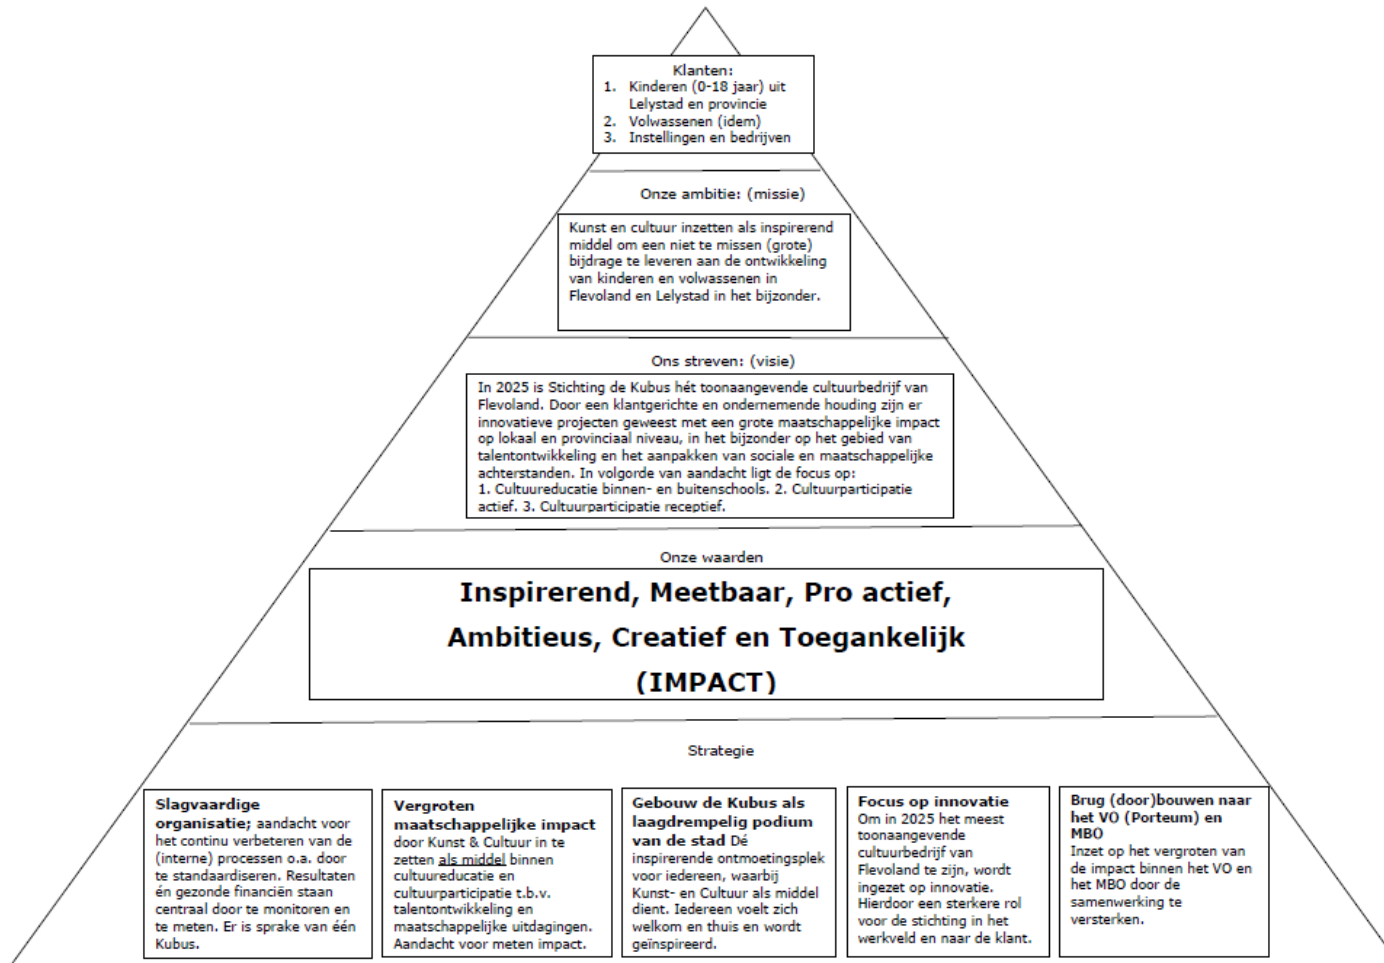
Klanten:
1. Kinderen (0-18 jaar) uit Lelystad en provincie
2. Volwassenen (idem)
3. Instellingen en bedrijven

Onze ambitie: (missie)

Kunst en cultuur inzetten als inspirerend middel om een niet te missen (grote) bijdrage te leveren aan de ontwikkeling van kinderen en volwassenen in Flevoland en Lelystad in het bijzonder.

Ons streven: (visie)

In 2025 is Stichting de Kubus hét toonaangevende cultuurbedrijf van Flevoland. Door een klantgerichte en ondernemende houding zijn er innovatieve projecten geweest met een grote maatschappelijke impact op lokaal en provinciaal niveau, in het bijzonder op het gebied van talentontwikkeling en het aanpakken van sociale en maatschappelijke achterstanden. In volgorde van aandacht ligt de focus op:
1. Cultuureducatie binnen- en buitenschools. 2. Cultuurparticipatie actief. 3. Cultuurparticipatie receptief.

Onze waarden

Inspirerend, Meetbaar, Pro actief, Ambitieus, Creatief en Toegankelijk (IMPACT)

Strategie

Slagvaardige organisatie; aandacht voor het continu verbeteren van de (interne) processen o.a. door te standaardiseren. Resultaten én gezonde financiën staan centraal door te monitoren en te meten. Er is sprake van één Kubus.

Vergroten maatschappelijke impact door Kunst & Cultuur in te zetten als middel binnen cultuureducatie en cultuurparticipatie t.b.v. talentontwikkeling en maatschappelijke uitdagingen. Aandacht voor meten impact.

Gebouw de Kubus als laagdrempelig podium van de stad Dé inspirerende ontmoetingsplek voor iedereen, waarbij Kunst- en Cultuur als middel dient. Iedereen voelt zich welkom en thuis en wordt geïnspireerd.

Focus op innovatie Om in 2025 het meest toonaangevende cultuurbedrijf van Flevoland te zijn, wordt ingezet op innovatie. Hierdoor een sterkere rol voor de stichting in het werkveld en naar de klant.

Brug (door)bouwen naar het VO (Porteum) en MBO Inzet op het vergroten van de impact binnen het VO en het MBO door de samenwerking te versterken.